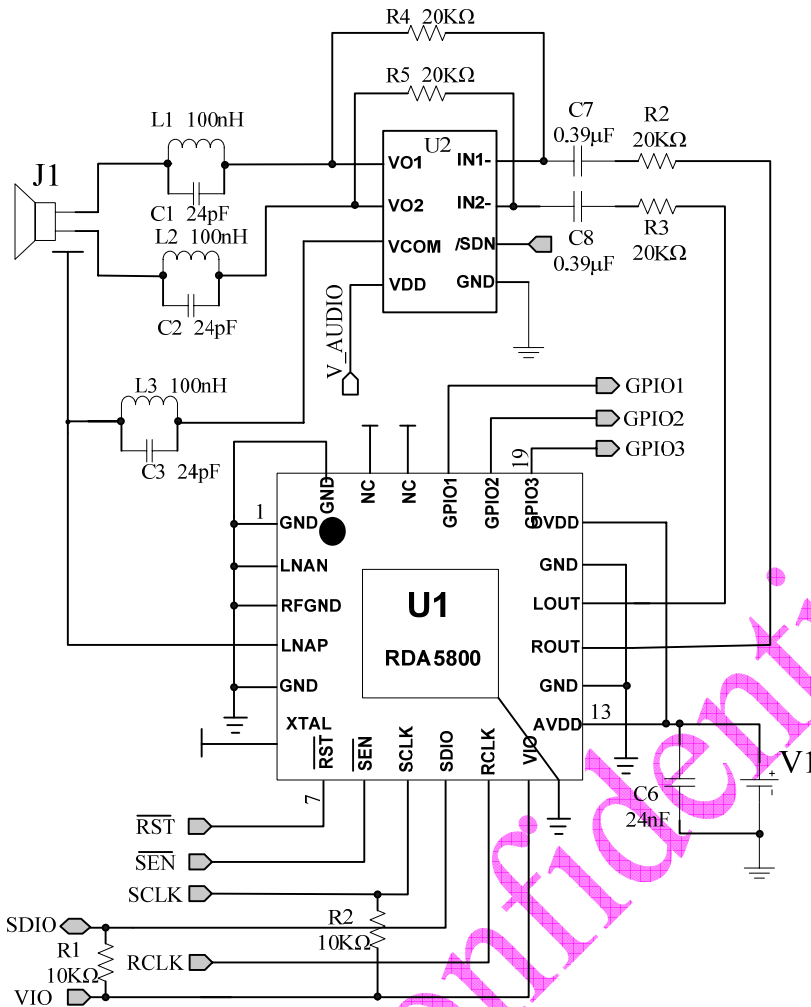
R4 20KΩ

R5 20KΩ

L1 100nH

U2

C7 0.39μF

R2 20KΩ

J1

VO1

IN1-

VO2

IN2-

C1 24pF

L2 100nH

VCOM

/SDN

C8 0.39μF

R3 20KΩ

VDD

GND

C2 24pF

V_AUDIO

L3 100nH

GPIO1

GPIO2

GPIO3

C3 24pF

19

GND

NC

NC

GPIO1

GPIO2

GPIO3

1

GND

VDD

LNAN

GND

RFGND

U1

LOUT

LNAP

RDA5800

ROUT

GND

GND

XTAL

13

AVDD

$\overline{RST}$

$\overline{SEN}$

SCLK

SDIO

RCLK

VIO

V1

7

C6 24nF

$\overline{RST}$

$\overline{SEN}$

SCLK

SDIO

R2 10KΩ

R1 10KΩ

RCLK

VIO

Confidenti